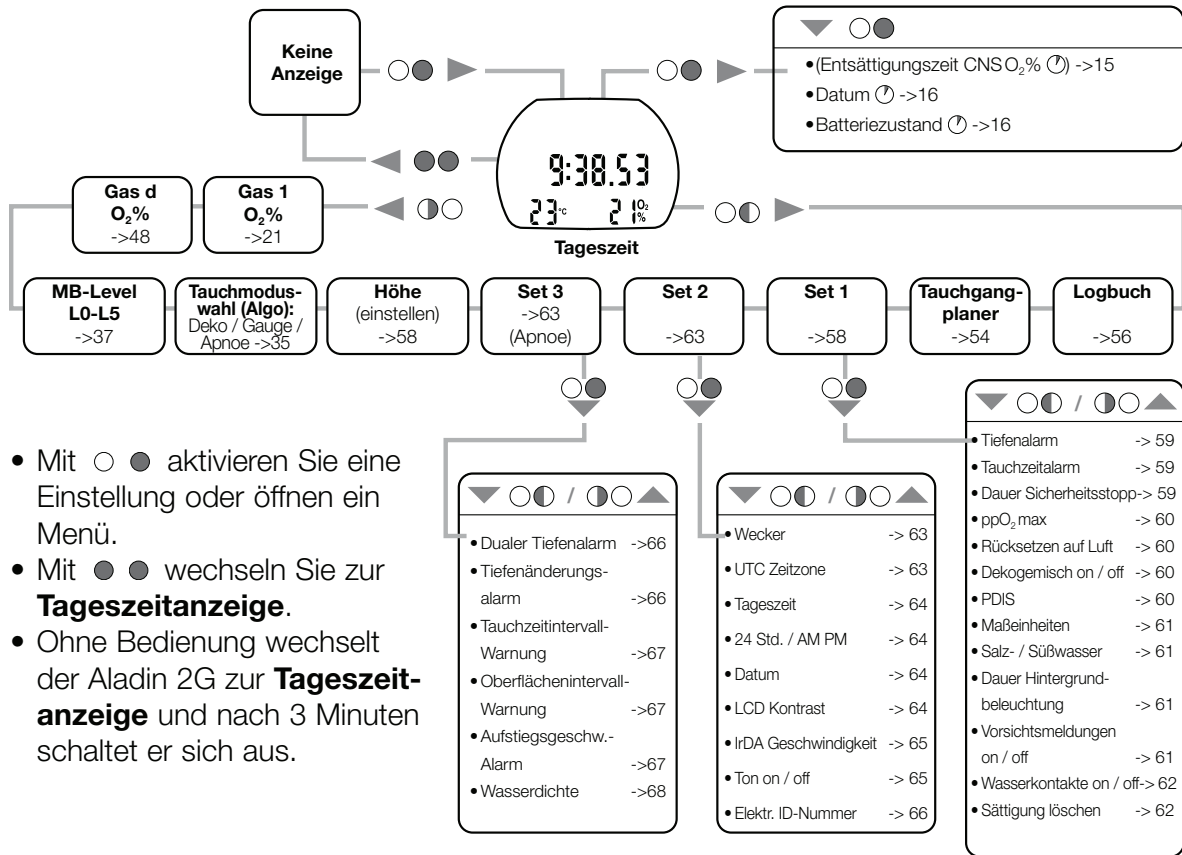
Keine Anzeige

•(Entsättigungszeit CNS $O_2$%) ->15
•Datum ->16
•Batteriezustand ->16

9:38.53
23°C 21 $O_2$%
Tageszeit

Gas d $O_2$% ->48

Gas 1 $O_2$% ->21

MB-Level L0-L5 ->37

Tauchmodus-wahl (Algo): Deko / Gauge / Apnoe ->35

Höhe (einstellen) ->58

Set 3 ->63 (Apnoe)

Set 2 ->63

Set 1 ->58

Tauchgang-planer ->54

Logbuch ->56

• Mit ○ ● aktivieren Sie eine Einstellung oder öffnen ein Menü.
• Mit ● ● wechseln Sie zur **Tageszeitanzeige**.
• Ohne Bedienung wechselt der Aladin 2G zur **Tageszeitanzeige** und nach 3 Minuten schaltet er sich aus.

/

•Dualer Tiefenalarm ->66
•Tiefenänderungsalarm ->66
•Tauchzeitintervall-Warnung ->67
•Oberflächenintervall-Warnung ->67
•Aufstiegsgeschw.-Alarm ->67
•Wasserdichte ->68

/

•Wecker -> 63
•UTC Zeitzone -> 63
•Tageszeit -> 64
•24 Std. / AM PM -> 64
•Datum -> 64
•LCD Kontrast -> 64
•IrDA Geschwindigkeit -> 65
•Ton on / off -> 65
•Elektr. ID-Nummer -> 66

/

•Tiefenalarm -> 59
•Tauchzeitalarm -> 59
•Dauer Sicherheitsstopp-> 59
•$ppO_2$ max -> 60
•Rücksetzen auf Luft -> 60
•Dekogemisch on / off -> 60
•PDIS -> 60
•Maßeinheiten -> 61
•Salz- / Süßwasser -> 61
•Dauer Hintergrundbeleuchtung -> 61
•Vorsichtsmeldungen on / off -> 61
•Wasserkontakte on / off-> 62
•Sättigung löschen -> 62